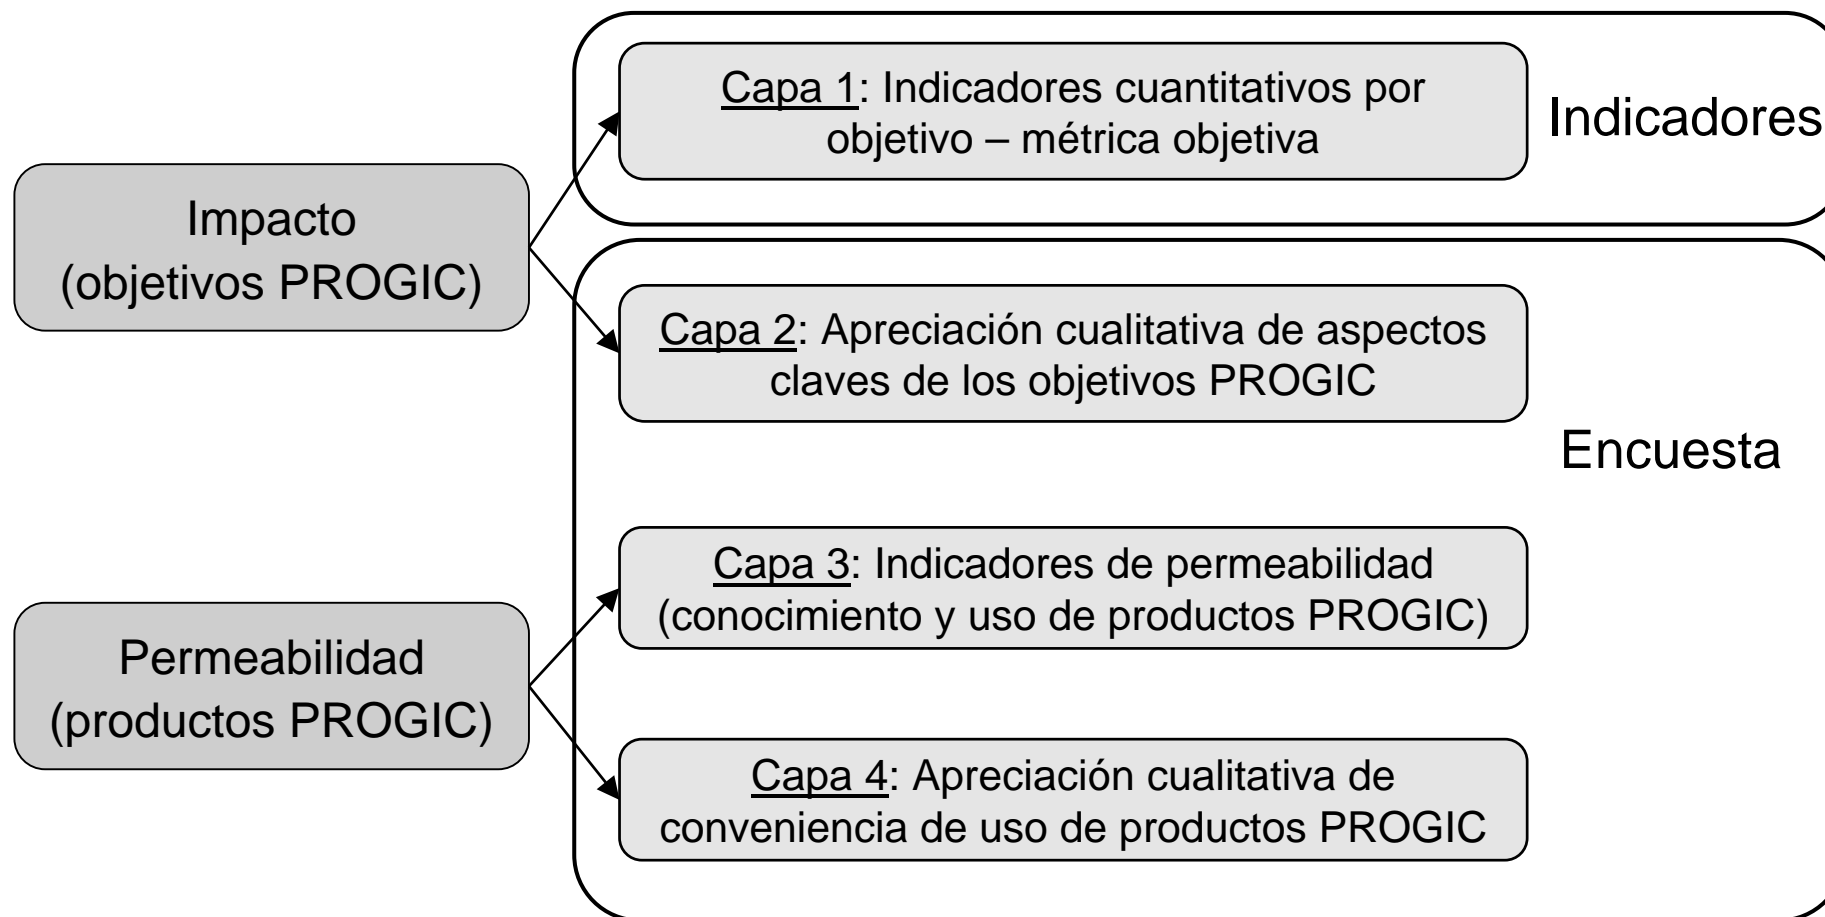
Impacto
(objetivos PROGIC)

Capa 1: Indicadores cuantitativos por objetivo – métrica objetiva

Indicadores

Capa 2: Apreciación cualitativa de aspectos claves de los objetivos PROGIC

Encuesta

Permeabilidad
(productos PROGIC)

Capa 3: Indicadores de permeabilidad (conocimiento y uso de productos PROGIC)

Capa 4: Apreciación cualitativa de conveniencia de uso de productos PROGIC